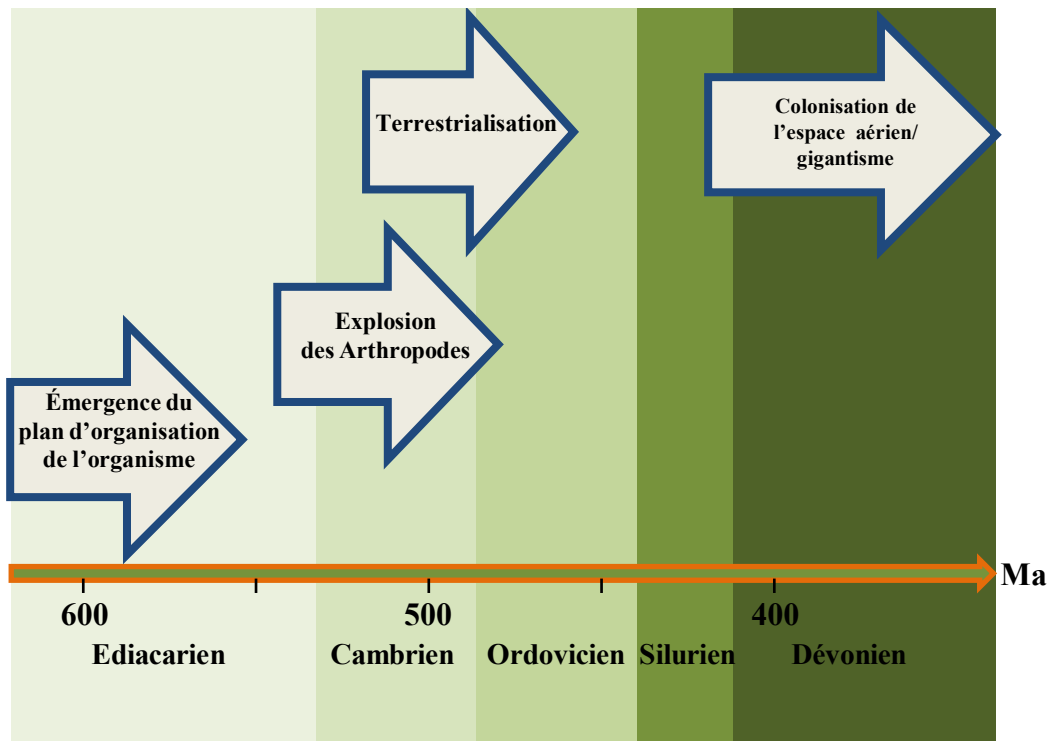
Terrestrialisation

Colonisation de l'espace aérien/ gigantisme

Explosion des Arthropodes

Émergence du plan d'organisation de l'organisme

Ma

600

500

400

Ediacarien

Cambrien

Ordovicien

Silurien

Dévonien